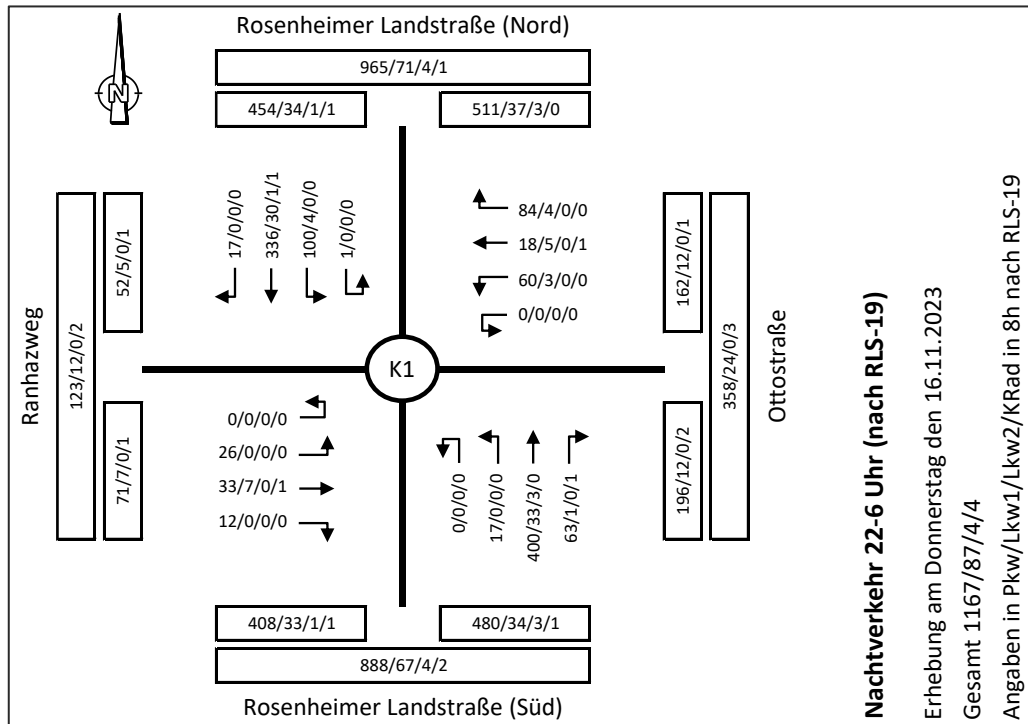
Rosenheimer Landstraße (Nord)

N

965/71/4/1

454/34/1/1

511/37/3/0

Ranhazweg

123/12/0/2

52/5/0/1

71/7/0/1

17/0/0/0

336/30/1/1

100/4/0/0

1/0/0/0

84/4/0/0

18/5/0/1

60/3/0/0

0/0/0/0

162/12/0/1

358/24/0/3

196/12/0/2

Ottostraße

K1

0/0/0/0

26/0/0/0

33/7/0/1

12/0/0/0

0/0/0/0

17/0/0/0

400/33/3/0

63/1/0/1

408/33/1/1

480/34/3/1

888/67/4/2

Rosenheimer Landstraße (Süd)

**Nachtverkehr 22-6 Uhr (nach RLS-19)**

Erhebung am Donnerstag den 16.11.2023

Gesamt 1167/87/4/4

Angaben in Pkw/Lkw1/Lkw2/KRad in 8h nach RLS-19